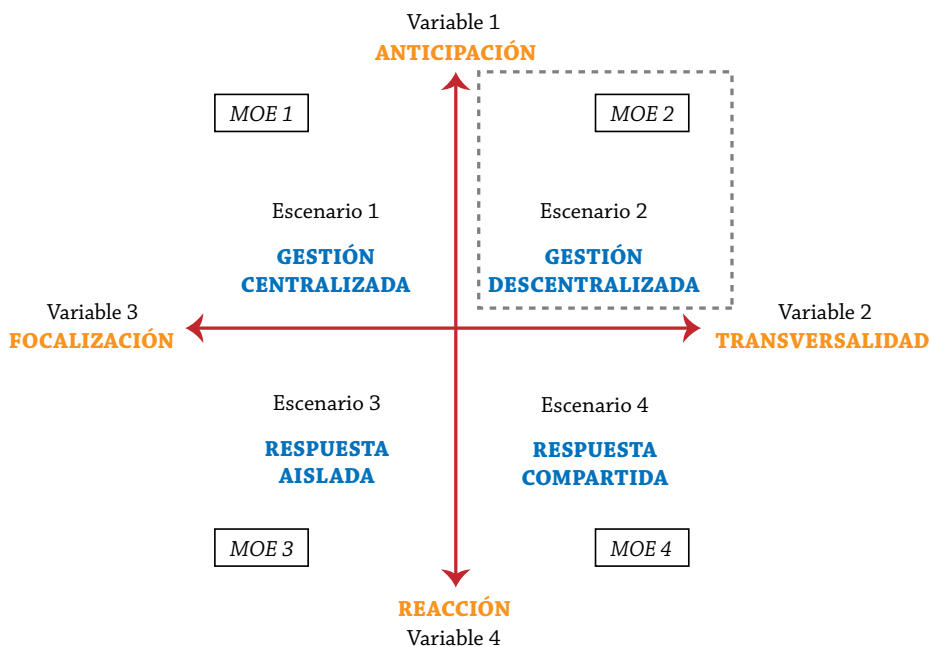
Variable 1
ANTICIPACIÓN

MOE 1

MOE 2

Escenario 1
GESTIÓN CENTRALIZADA

Escenario 2
GESTIÓN DESCENTRALIZADA

Variable 3
FOCALIZACIÓN

Variable 2
TRANSVERSALIDAD

Escenario 3
RESPUESTA AISLADA

Escenario 4
RESPUESTA COMPARTIDA

MOE 3

MOE 4

REACCIÓN
Variable 4